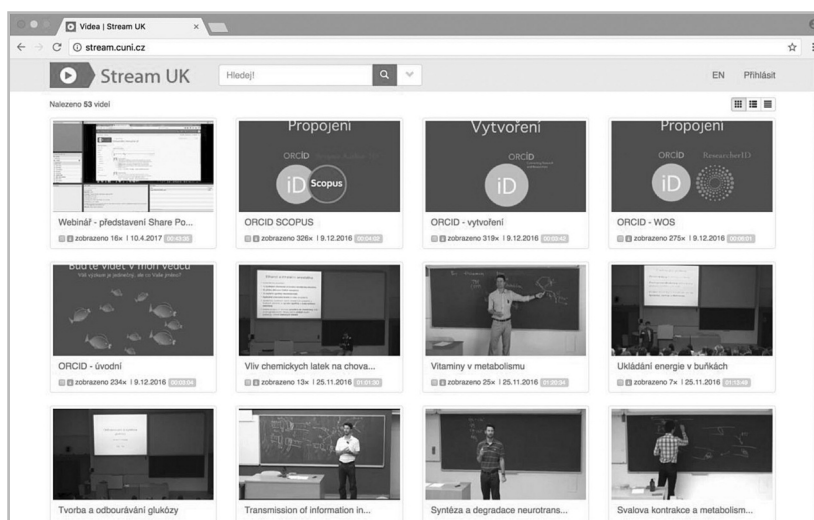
Videa | Stream UK

stream.cuni.cz

Stream UK

Hledej!

EN Přihlásit

Nalezeno 53 videí

Propojení
ORCID
iD Scopus

Vytvoření
ORCID
iD

Propojení
ORCID ResearcherID
iD

Webinář - představení Share Po...
zobrazeno 16× | 10.4.2017 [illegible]

ORCID SCOPUS
zobrazeno 326× | 9.12.2016 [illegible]

ORCID - vytvoření
zobrazeno 319× | 9.12.2016 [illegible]

ORCID - WOS
zobrazeno 275× | 9.12.2016 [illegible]

Buďte vidět v moři vědců

ORCID - úvodní
zobrazeno 234× | 9.12.2016 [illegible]

Vliv chemických latek na chova...
zobrazeno 13× | 25.11.2016 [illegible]

Vitaminy v metabolismu
zobrazeno 25× | 25.11.2016 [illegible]

Ukládání energie v buňkách
zobrazeno 7× | 25.11.2016 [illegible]

Tvorba a odbourávání glukózy

Transmission of information in...

Syntéza a degradace neurotrans...

Svalova kontrakce a metabolism...